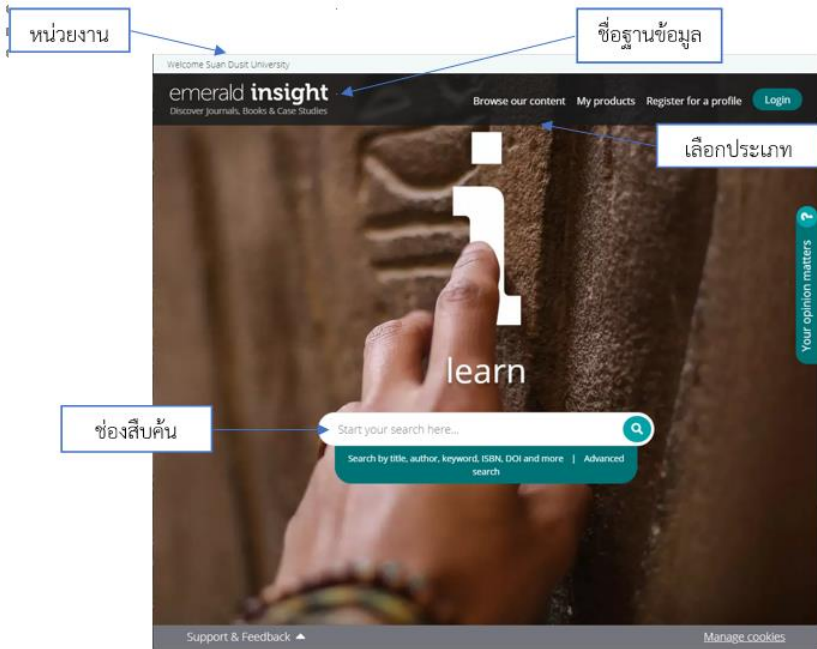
หน่วยงาน

ชื่อฐานข้อมูล

Welcome Suan Dusit University

emerald insight
Discover Journals, Books & Case Studies

Browse our content My products Register for a profile Login

เลือกประเภท

Your opinion matters ?

learn

ช่องสืบค้น

Start your search here...

Search by title, author, keyword, ISBN, DOI and more | Advanced search

Support & Feedback

Manage cookies